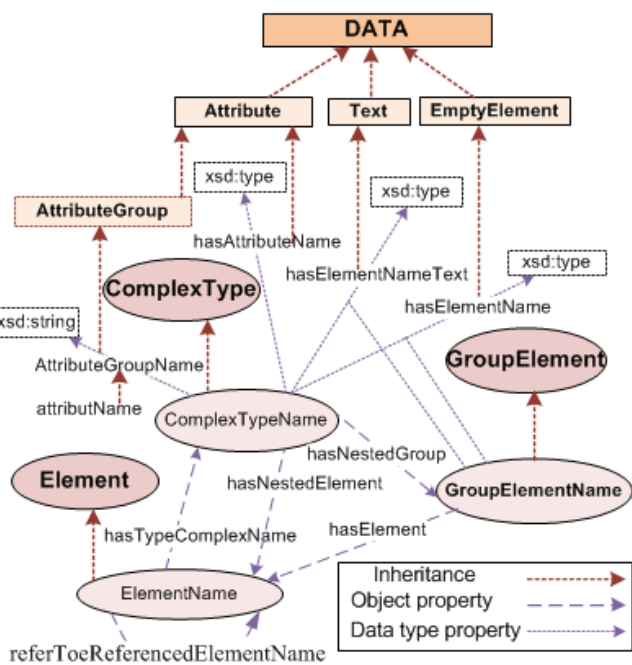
DATA

Attribute

Text

EmptyElement

AttributeGroup

xsd:type

xsd:type

xsd:type

hasAttributeName

hasElementNameText

ComplexType

hasElementName

xsd:string

GroupElement

AttributeGroupName

attributName

ComplexTypeName

hasNestedGroup

Element

hasNestedElement

GroupElementName

hasTypeComplexName

hasElement

ElementName

Inheritance

Object property

Data type property

referToeReferencedElementName